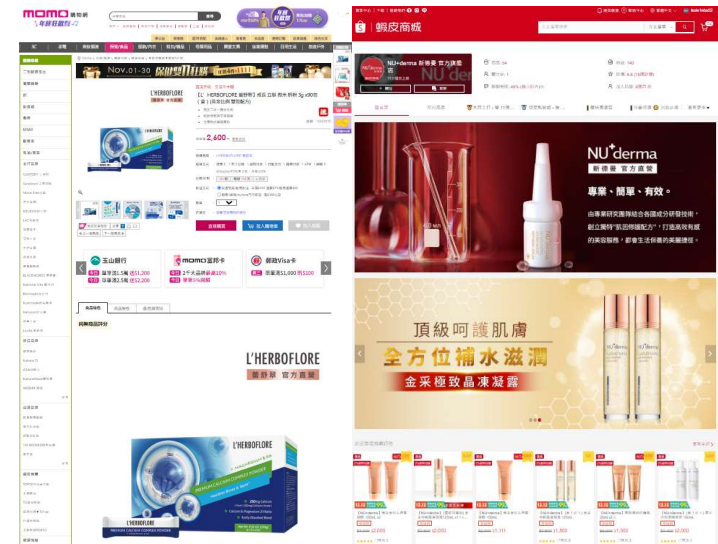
momo 購物網 年終慶

NOV. 01-30

L'HERBOFLORE

$2,600

玉山銀行

momo 富邦卡

國泰Visa卡

L'HERBOFLORE 蕾舒翠 官方直營

L'HERBOFLORE

蝦皮商城

NU+derma 新德曼 官方旗艦店

NU+derma 新德曼 官方旗艦

專業、簡單、有效。

頂級呵護肌膚

全方位補水滋潤

金采極致晶凍凝露